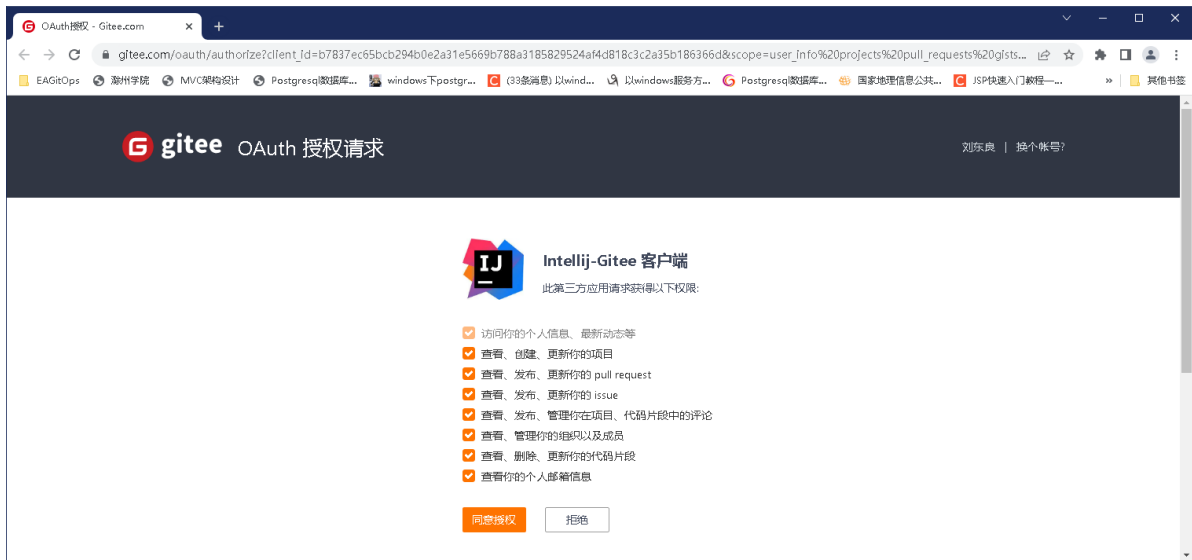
OAuth授权 - Gitee.com ×

gitee.com/oauth/authorize?client_id=b7837ec65bcb294b0e2a31e5669b788a3185829524af4d818c3c2a35b186366d&scope=user_info%20projects%20pull_requests%20gists...

EAGitOps 潮州学院 MVC架构设计 Postgresql数据库... windows下postgr... (33条消息) 以wind... 以windows服务方... Postgresql数据库... 国家地理信息公共... JSP快速入门教程—... » 其他书签

gitee OAuth 授权请求

刘东良 | 换个帐号?

IJ

Intellij-Gitee 客户端

此第三方应用请求获得以下权限:

访问你的个人信息、最新动态等
查看、创建、更新你的项目
查看、发布、更新你的 pull request
查看、发布、更新你的 issue
查看、发布、管理你在项目、代码片段中的评论
查看、管理你的组织以及成员
查看、删除、更新你的代码片段
查看你的个人邮箱信息

同意授权 拒绝